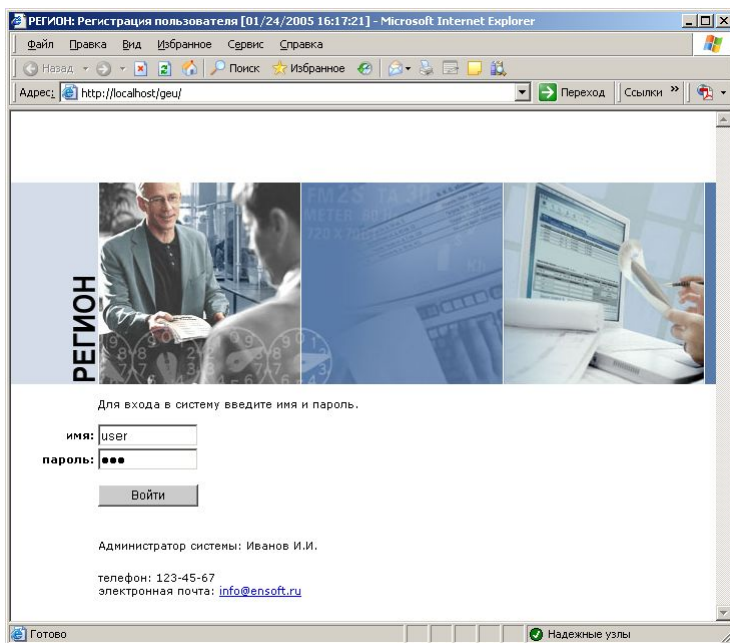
РЕГИОН: Регистрация пользователя [01/24/2005 16:17:21] - Microsoft Internet Explorer

Файл Правка Вид Избранное Сервис Справка

Назад Поиск Избранное

Адрес: http://localhost/geu/ Переход Ссылки »

РЕГИОН

Для входа в систему введите имя и пароль.

имя: user
пароль: •••

Войти

Администратор системы: Иванов И.И.

телефон: 123-45-67
электронная почта: info@ensoft.ru

Готово Надежные узлы